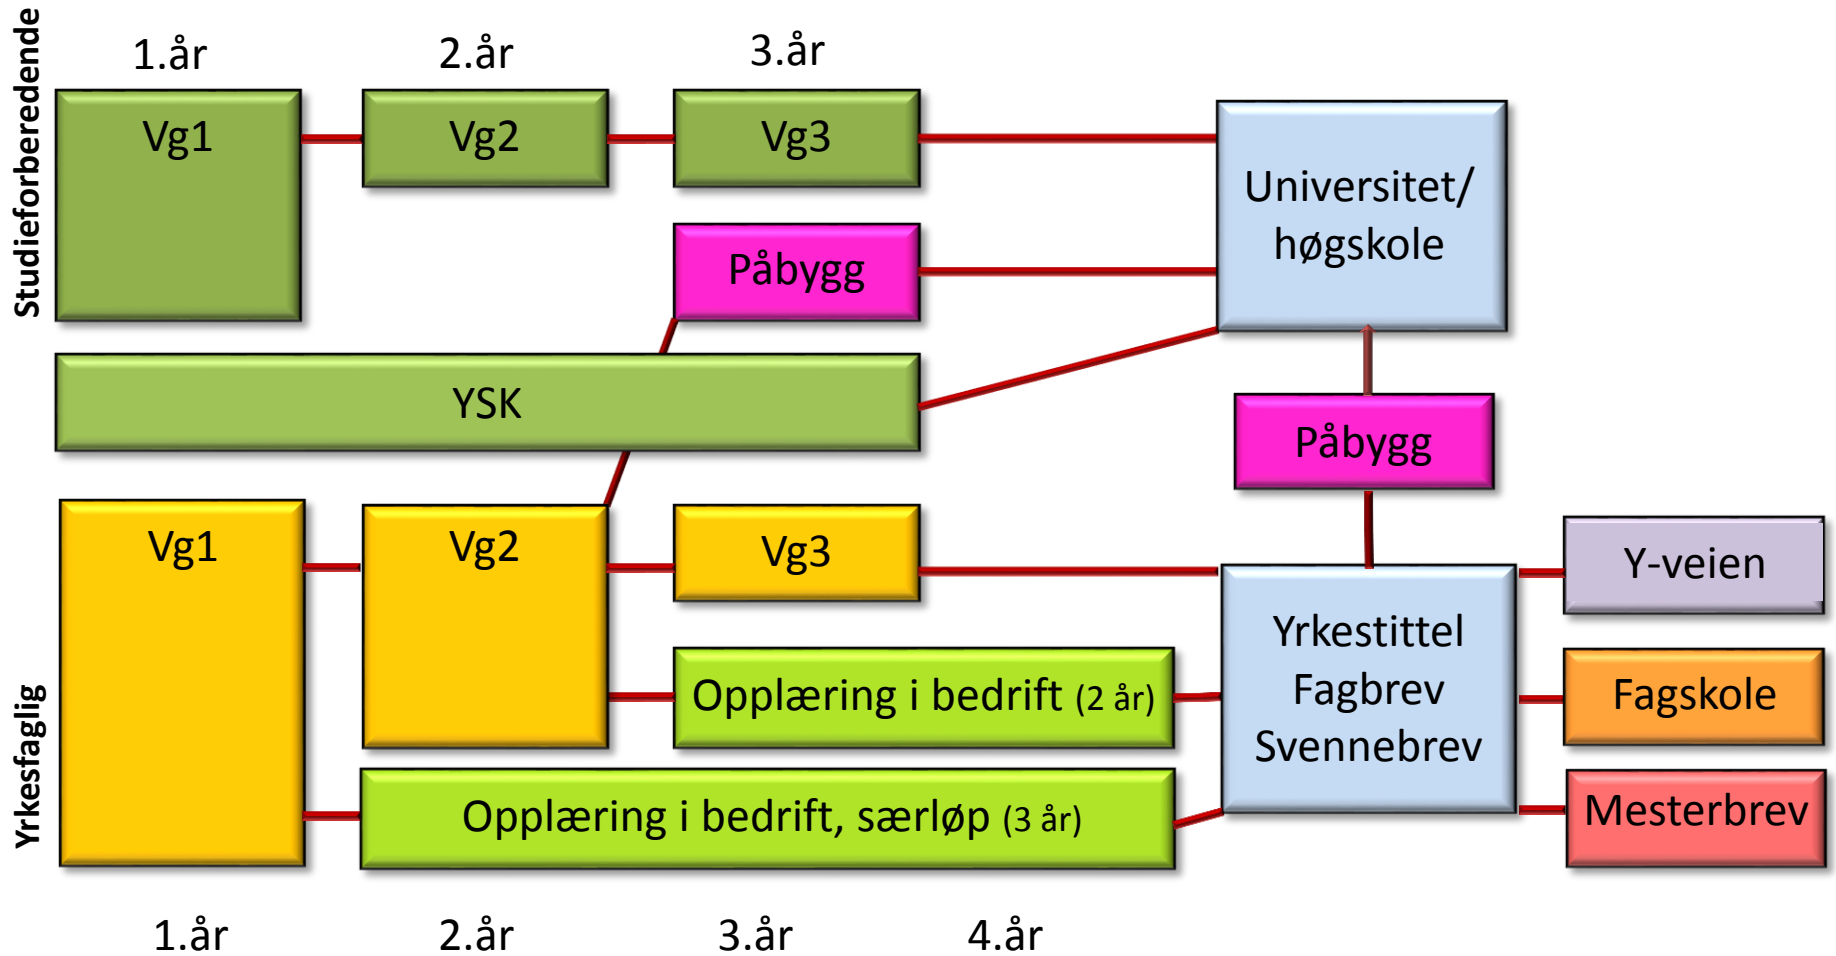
Studieforberedende

1.år

2.år

3.år

Vg1

Vg2

Vg3

Universitet/ høgskole

Påbygg

YSK

Påbygg

Vg1

Vg2

Vg3

Y-veien

Yrkestittel Fagbrev Svennebrev

Opplæring i bedrift (2 år)

Fagskole

Opplæring i bedrift, særløp (3 år)

Mesterbrev

Yrkesfaglig

1.år

2.år

3.år

4.år